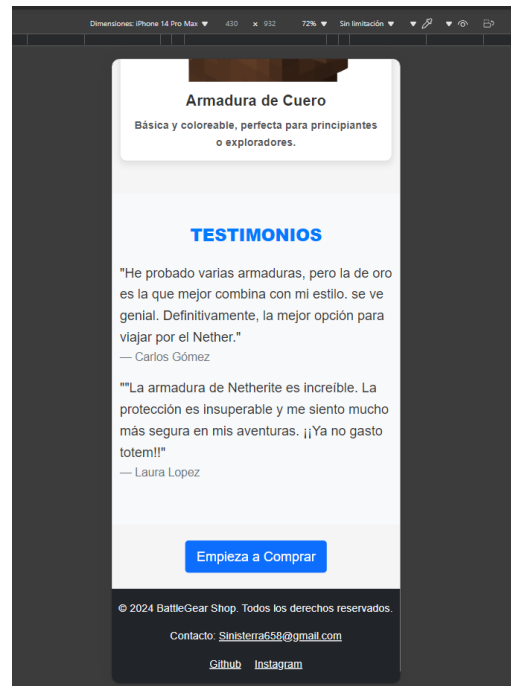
Dimensiones: iPhone 14 Pro Max ▼ 430 × 932 72% ▼ Sin limitación ▼

Armadura de Cuero

Básica y coloreable, perfecta para principiantes o exploradores.

TESTIMONIOS

"He probado varias armaduras, pero la de oro es la que mejor combina con mi estilo. se ve genial. Definitivamente, la mejor opción para viajar por el Nether."

— Carlos Gómez

""La armadura de Netherite es increíble. La protección es insuperable y me siento mucho más segura en mis aventuras. ¡¡Ya no gasto totem!!"

— Laura Lopez

Empieza a Comprar

© 2024 BattleGear Shop. Todos los derechos reservados.

Contacto: Sinisterra658@gmail.com

Github Instagram